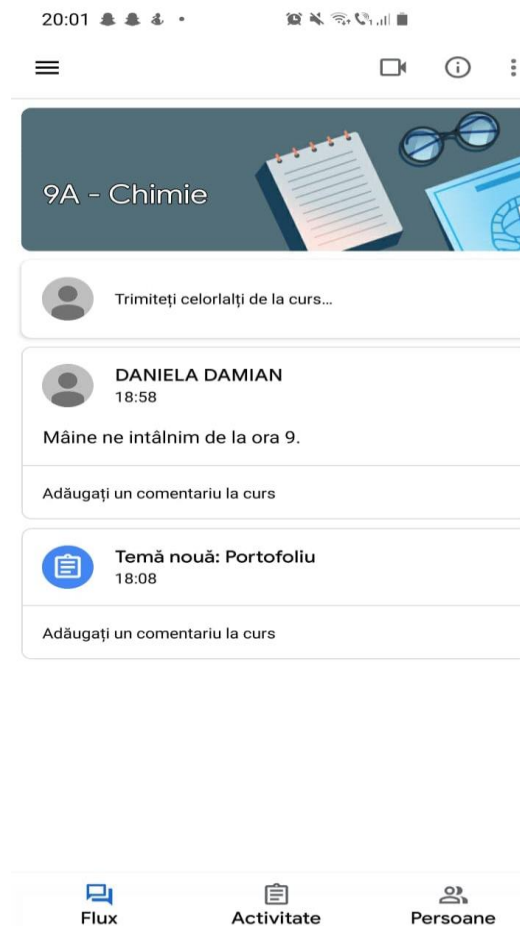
20:01

9A - Chimie

Trimiteți celorlalți de la curs...

DANIELA DAMIAN
18:58

Mâine ne intâlnim de la ora 9.

Adăugați un comentariu la curs

Temă nouă: Portofoliu
18:08

Adăugați un comentariu la curs

Flux
Activitate
Persoane